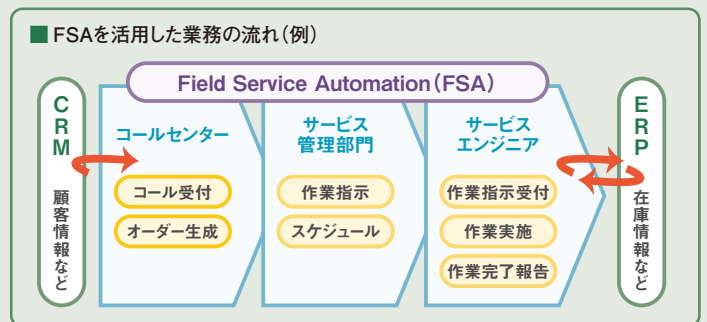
■ FSAを活用した業務の流れ（例）

Field Service Automation（FSA）

CRM
顧客情報など

コールセンター
コール受付
オーダー生成

サービス管理部門
作業指示
スケジュール

サービスエンジニア
作業指示受付
作業実施
作業完了報告

ERP
在庫情報など